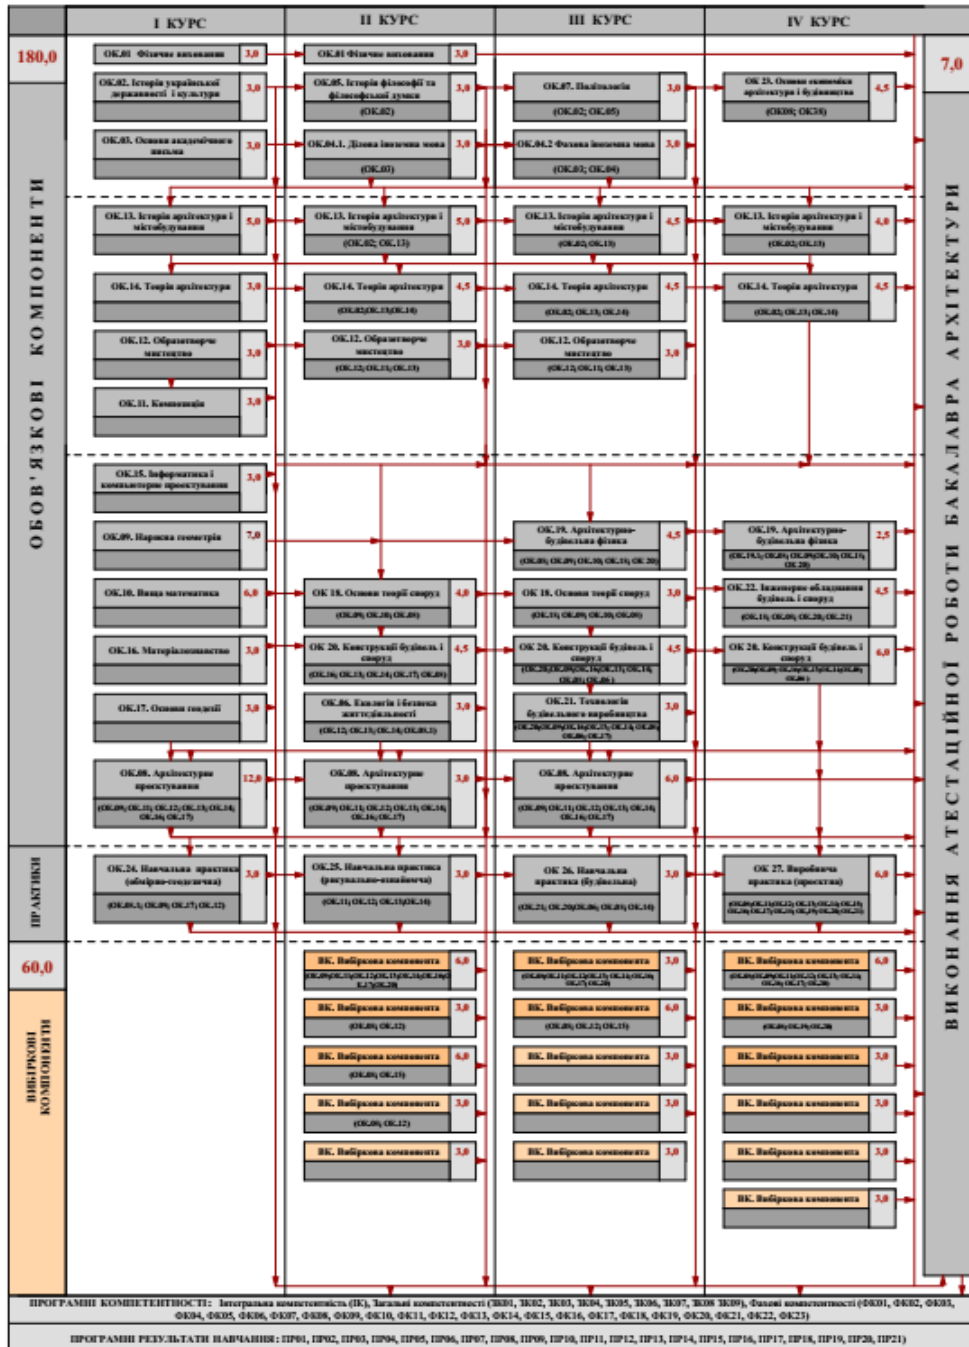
I КУРС | II КУРС | III КУРС | IV КУРС

180,0

ОБОВ'ЯЗКОВІ КОМПОНЕНТИ

ОК.01 Фізичне виховання 3,0
ОК.02. Історія української державності і культури 3,0
ОК.03. Основи академічного письма 3,0
ОК.13. Історія архітектури і містобудування 5,0
ОК.14. Теорія архітектури 3,0
ОК.12. Образотворче мистецтво 3,0
ОК.11. Композиція 3,0
ОК.15. Інформатика і комп'ютерне проектування 3,0
ОК.09. Нарисна геометрія 7,0
ОК.10. Вища математика 6,0
ОК.16. Матеріалознавство 3,0
ОК.17. Основи геодезії 3,0
ОК.08. Архітектурне проектування 12,0 (ОК.09; ОК.11; ОК.12; ОК.13; ОК.14; ОК.16; ОК.17)

ОК.01 Фізичне виховання 3,0
ОК.05. Історія філософії та філософської думки 3,0 (ОК.02)
ОК.04.1. Ділова іноземна мова 3,0 (ОК.03)
ОК.13. Історія архітектури і містобудування 5,0 (ОК.02; ОК.13)
ОК.14. Теорія архітектури 4,5 (ОК.02;ОК.13;ОК.14)
ОК.12. Образотворче мистецтво 3,0 (ОК.12;ОК.11;ОК.15)
ОК 18. Основи теорії споруд 4,0 (ОК.09; ОК.10; ОК.08)
ОК 20. Конструкції будівель і споруд 4,5 (ОК.16; ОК.13; ОК.14; ОК.17; ОК.08)
ОК.06. Екологія і безпека життєдіяльності 3,0 (ОК.12; ОК.15; ОК.14; ОК.09.1)
ОК.08. Архітектурне проектування 3,0 (ОК.09; ОК.11; ОК.12; ОК.13; ОК.14; ОК.16; ОК.17)

ОК.07. Політологія 3,0 (ОК.02; ОК.05)
ОК.04.2 Фахова іноземна мова 3,0 (ОК.03; ОК.04)
ОК.13. Історія архітектури і містобудування 4,5 (ОК.02;ОК.13)
ОК.14. Теорія архітектури 4,5 (ОК.02; ОК.13; ОК.14)
ОК.12. Образотворче мистецтво 3,0 (ОК.12;ОК.11;ОК.15)
ОК.19. Архітектурно-будівельна фізика 4,5 (ОК.09; ОК.09; ОК.10; ОК.16; ОК 20)
ОК 18. Основи теорії споруд 3,0 (ОК.16; ОК.09; ОК.10; ОК.08)
ОК 20. Конструкції будівель і споруд 4,5 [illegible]
ОК.21. Технологія будівельного виробництва 3,0 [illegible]
ОК.08. Архітектурне проектування 6,0 (ОК.09; ОК.11; ОК.12; ОК.13; ОК.14; ОК.16; ОК.17)

ОК 23. Основи економіки архітектури і будівництва 4,5 (ОК08; ОК18)
ОК.13. Історія архітектури і містобудування 4,0 (ОК.02;ОК.13)
ОК.14. Теорія архітектури 4,5 (ОК.02; ОК.13; ОК.14)
ОК.19. Архітектурно-будівельна фізика 2,5 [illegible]
ОК.22. Інженерне обладнання будівель і споруд 4,5 (ОК.16; ОК.08; ОК.20; ОК.21)
ОК 20. Конструкції будівель і споруд 6,0 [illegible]

ПРАКТИКИ

ОК.24. Навчальна практика (обмірно-геодезична) 3,0 (ОК.09.1; ОК.09; ОК.17; ОК.12)
ОК.25. Навчальна практика (рисувально-живописна) 3,0 (ОК.11; ОК.12; ОК.15;ОК.16)
ОК 26. Навчальна практика (будівельна) 3,0 (ОК.21; ОК.20;ОК.06; ОК.09; ОК.16)
ОК 27. Виробнича практика (проектна) 6,0 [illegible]

60,0

ВИБІРКОВІ КОМПОНЕНТИ

ВК. Вибіркова компонента 6,0 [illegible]
ВК. Вибіркова компонента 3,0 (ОК.09; ОК.12)
ВК. Вибіркова компонента 6,0 (ОК.09; ОК.15)
ВК. Вибіркова компонента 3,0 (ОК.09; ОК.12)
ВК. Вибіркова компонента 3,0

ВК. Вибіркова компонента 3,0 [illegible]
ВК. Вибіркова компонента 6,0 (ОК.09; ОК.12; ОК.15)
ВК. Вибіркова компонента 3,0
ВК. Вибіркова компонента 3,0
ВК. Вибіркова компонента 3,0

ВК. Вибіркова компонента 6,0 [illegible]
ВК. Вибіркова компонента 3,0 (ОК.09; ОК.16; ОК.20)
ВК. Вибіркова компонента 3,0
ВК. Вибіркова компонента 3,0
ВК. Вибіркова компонента 3,0
ВК. Вибіркова компонента 3,0

7,0

ВИКОНАННЯ АТЕСТАЦІЙНОЇ РОБОТИ БАКАЛАВРА АРХІТЕКТУРИ

ПРОГРАМНІ КОМПЕТЕНТНОСТІ: Інтегральна компетентність (ІК), Загальні компетентності (ЗК01, ЗК02, ЗК03, ЗК04, ЗК05, ЗК06, ЗК07, ЗК08 ЗК09), Фахові компетентності (ФК01, ФК02, ФК03, ФК04, ФК05, ФК06, ФК07, ФК08, ФК09, ФК10, ФК11, ФК12, ФК13, ФК14, ФК15, ФК16, ФК17, ФК18, ФК19, ФК20, ФК21, ФК22, ФК23)

ПРОГРАМНІ РЕЗУЛЬТАТИ НАВЧАННЯ: ПР01, ПР02, ПР03, ПР04, ПР05, ПР06, ПР07, ПР08, ПР09, ПР10, ПР11, ПР12, ПР13, ПР14, ПР15, ПР16, ПР17, ПР18, ПР19, ПР20, ПР21)